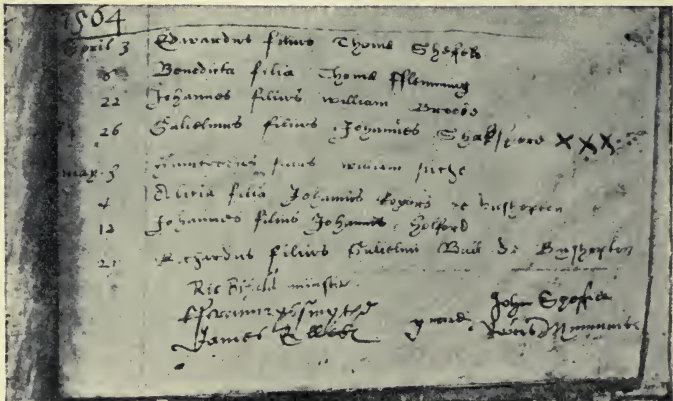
1564
April 3 Edwardus filius Thome Sheffe
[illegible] Bonedicta filia Thome ffleming
22 Johannes filius william Brookes
26 Galielmus filius Johannes Shakspere XXX
may 3 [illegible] filius william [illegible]
4 Alicia filia Johannes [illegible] de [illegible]
12 Johannes filius Johannes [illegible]
21 Richardus filius Galielmi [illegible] de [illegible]
Ric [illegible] minister
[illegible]
James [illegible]
John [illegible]
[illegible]